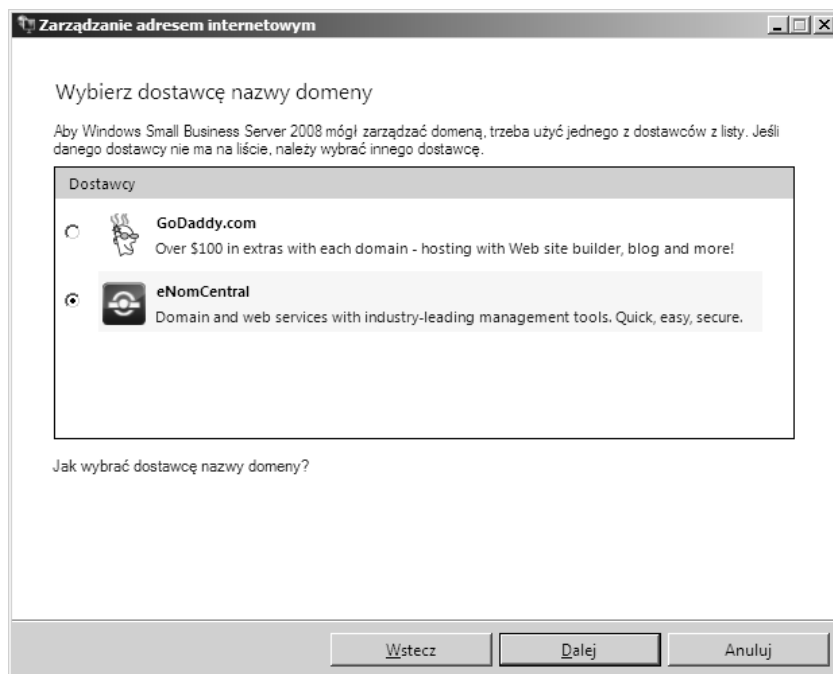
Zarządzanie adresem internetowym

Wybierz dostawcę nazwy domeny

Aby Windows Small Business Server 2008 mógł zarządzać domeną, trzeba użyć jednego z dostawców z listy. Jeśli danego dostawcy nie ma na liście, należy wybrać innego dostawcę.

Dostawcy

GoDaddy.com
Over $100 in extras with each domain - hosting with Web site builder, blog and more!

eNomCentral
Domain and web services with industry-leading management tools. Quick, easy, secure.

Jak wybrać dostawcę nazwy domeny?

Wstecz | Dalej | Anuluj